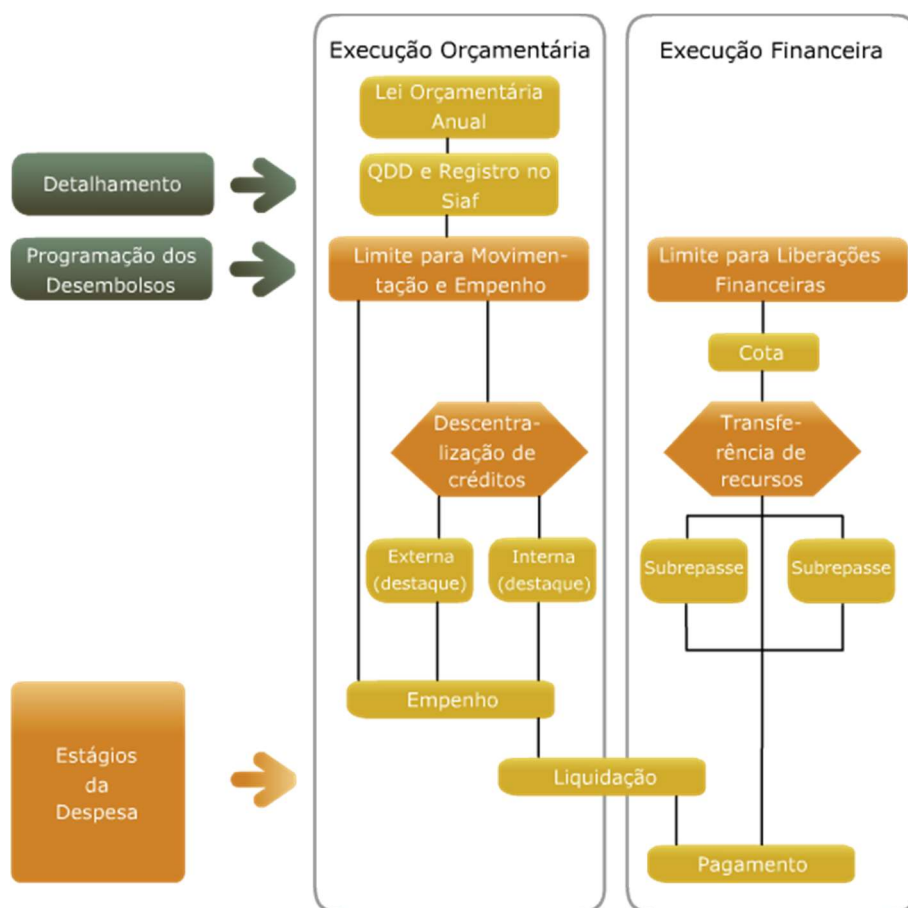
Execução Orçamentária

Execução Financeira

Lei Orçamentária Anual

Detalhamento

QDD e Registro no Siaf

Programação dos Desembolsos

Limite para Movimentação e Empenho

Limite para Liberações Financeiras

Cota

Descentralização de créditos

Transferência de recursos

Externa (destaque)

Interna (destaque)

Subrepasse

Subrepasse

Empenho

Estágios da Despesa

Liquidação

Pagamento